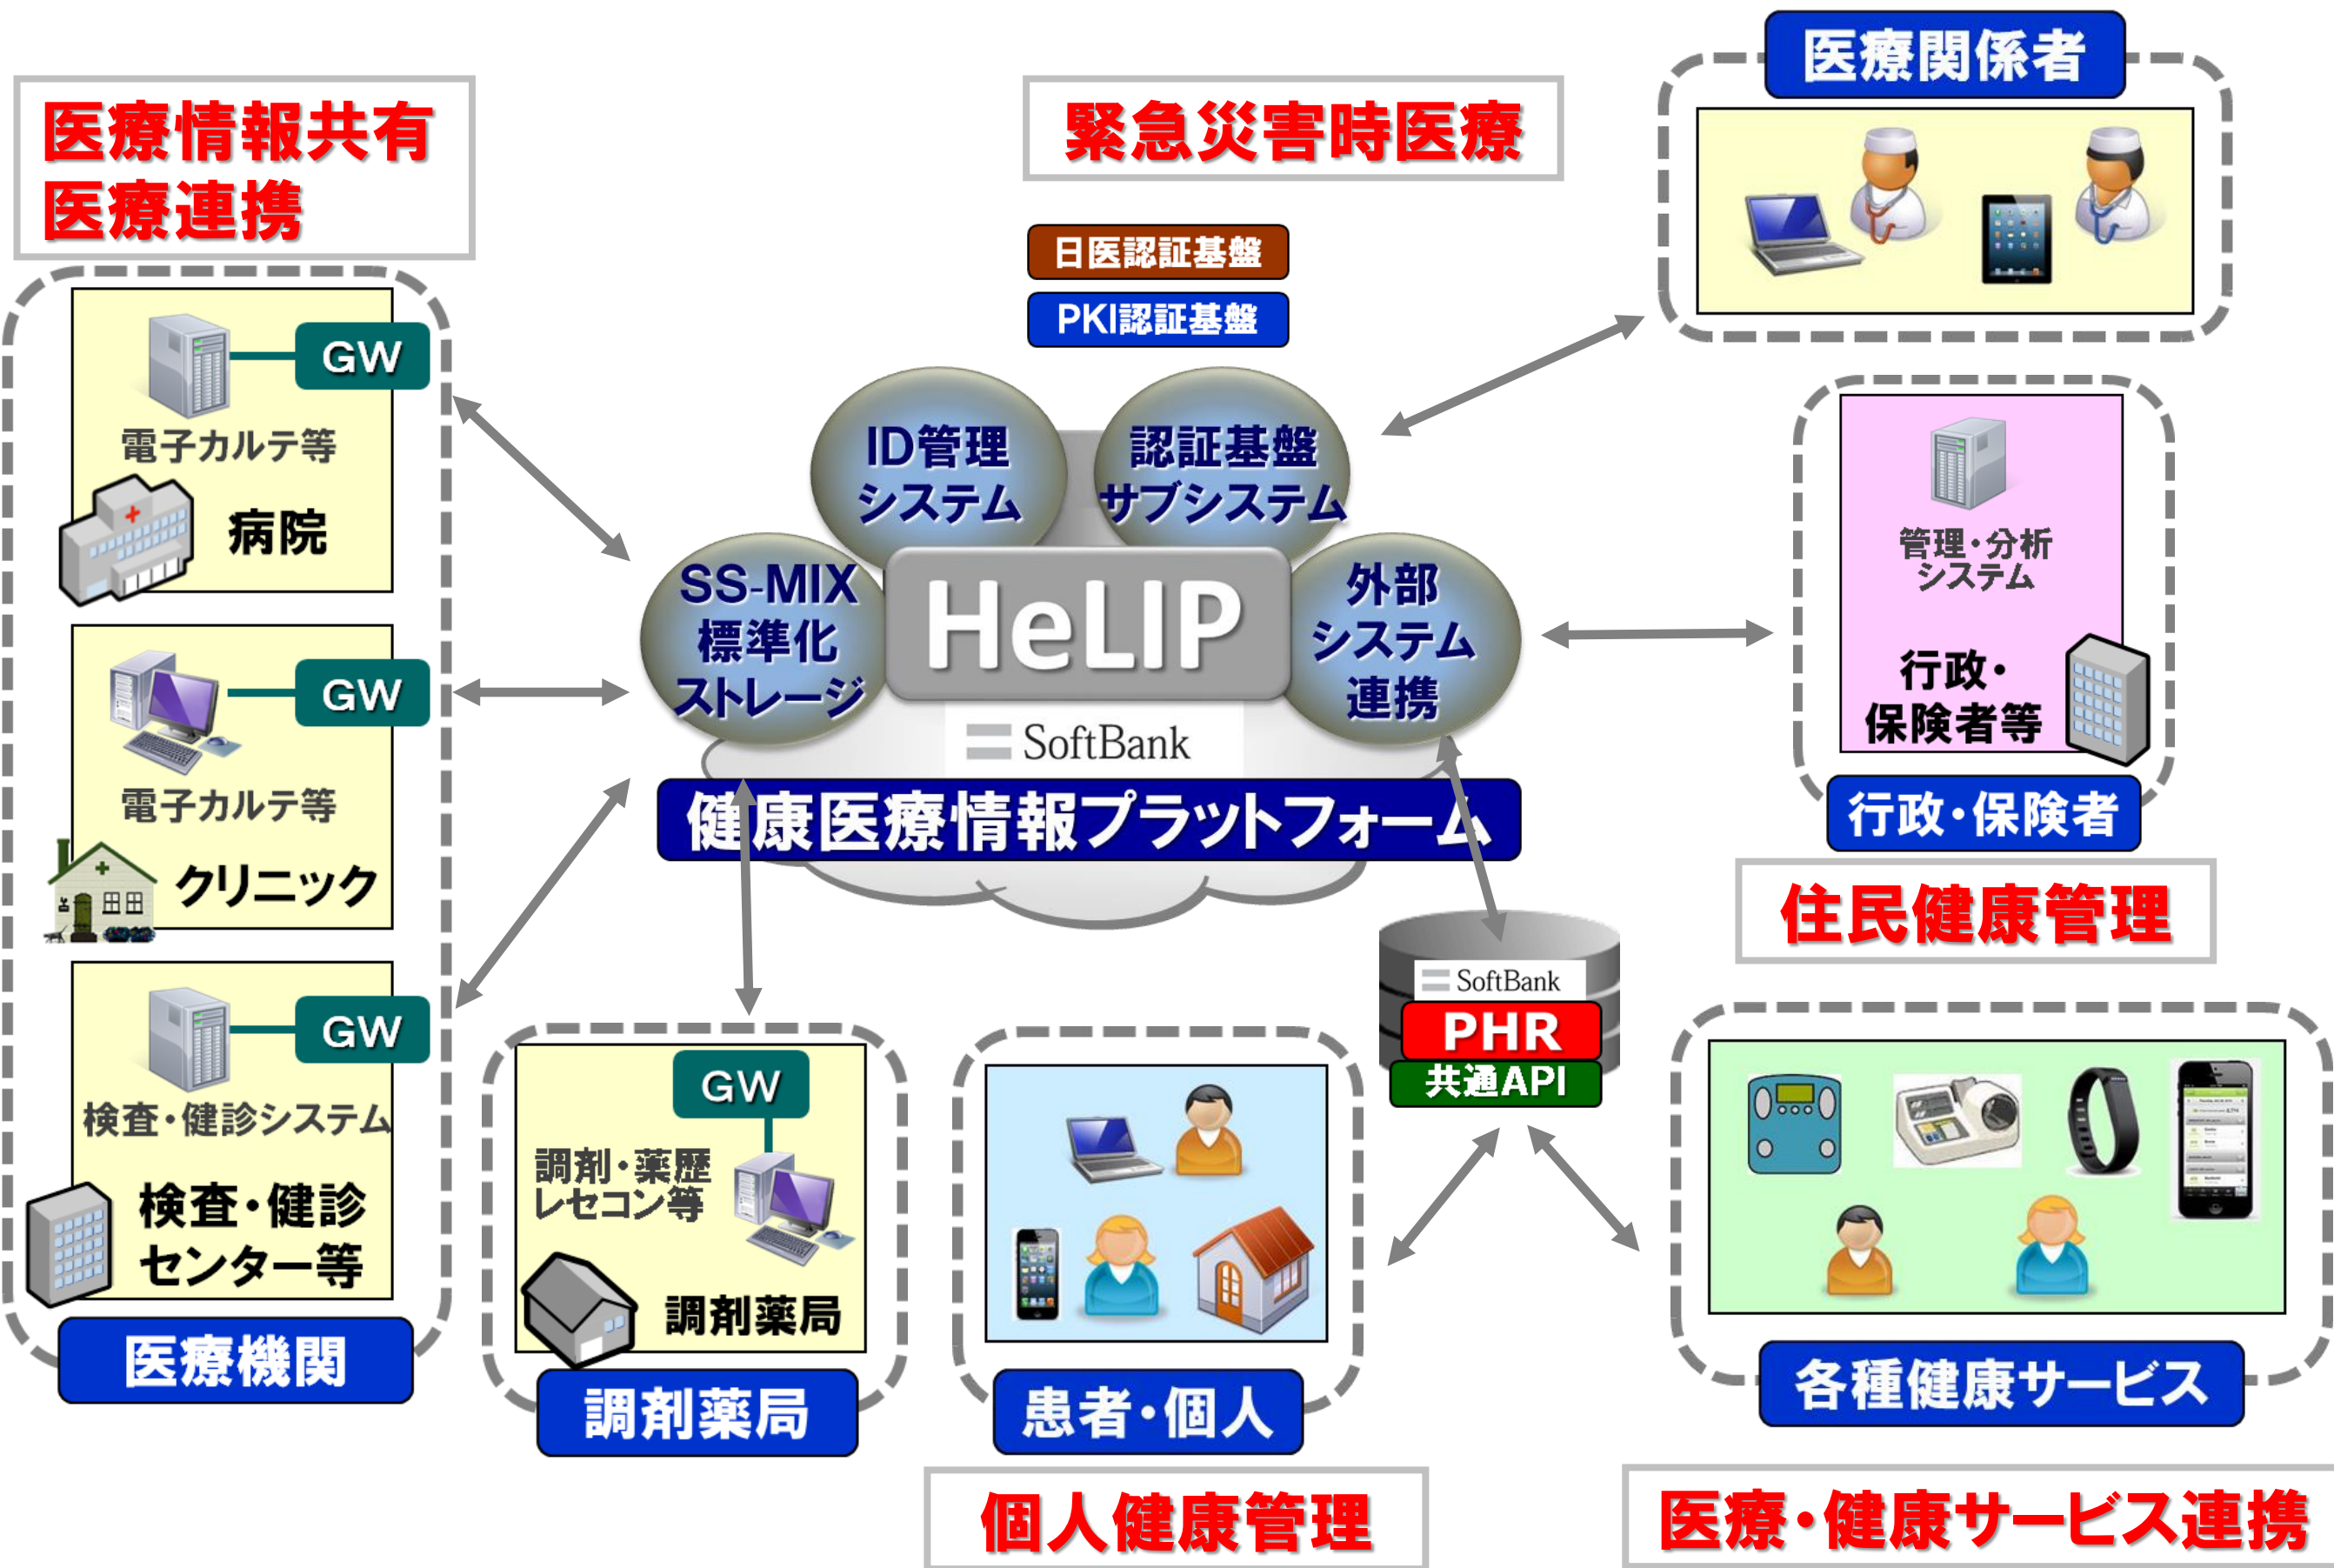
医療情報共有
医療連携

緊急災害時医療

医療関係者

日医認証基盤
PKI認証基盤

GW
電子カルテ等
病院

GW
電子カルテ等
クリニック

GW
検査・健診システム
検査・健診
センター等

医療機関

ID管理
システム

認証基盤
サブシステム

SS-MIX
標準化
ストレージ

HeLIP

外部
システム
連携

SoftBank

健康医療情報プラットフォーム

管理・分析
システム
行政・
保険者等

行政・保険者

住民健康管理

GW
調剤・薬歴
レセコン等
調剤薬局

調剤薬局

患者・個人

SoftBank
PHR
共通API

各種健康サービス

個人健康管理

医療・健康サービス連携